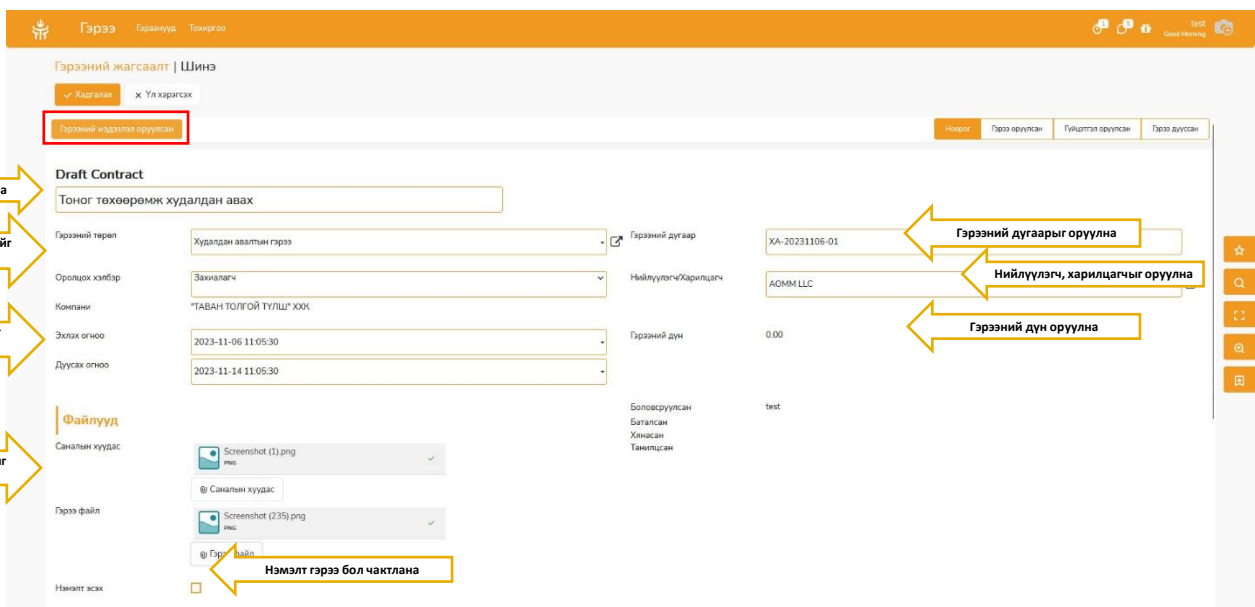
Гэрээ Гэрээнүүд Тохиргоо

test Good Morning

Гэрээний жагсаалт | Шинэ

Хадгалах × Үл хэрэгсэх

Гэрээний нэдрэлэл оруулсан

Ноорог | Гэрээ оруулсан | Гүйцэтгэл оруулсан | Гэрээ дууссан

Draft Contract

а

Тоног төхөөрөмж худалдан авах

йг

Гэрээний төрөл Худалдан авалтын гэрээ

Гэрээний дугаар ХА-20231106-01

Гэрээний дугаарыг оруулна

Оролцох хэлбэр Захиалагч

Нийлүүлэгч/Харилцагч АОММ LLC

Нийлүүлэгч, харилцагчыг оруулна

Компани "ТАВАН ТОЛГОЙ ТҮЛШ" ХХК

Эхлэх огноо 2023-11-06 11:05:30

Гэрээний дүн 0.00

Гэрээний дүн оруулна

Дуусах огноо 2023-11-14 11:05:30

Файлууд

Боловсруулсан test
Батласан
Хянасан
Танилцсан

Саналын хуудас

г

Screenshot (1).png
PNG

Саналын хуудас

Гэрээ файл

Screenshot (235).png
PNG

Гэр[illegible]айл

Нэмэлт гэрээ бол чаклтана

Нэмэлт эсэх